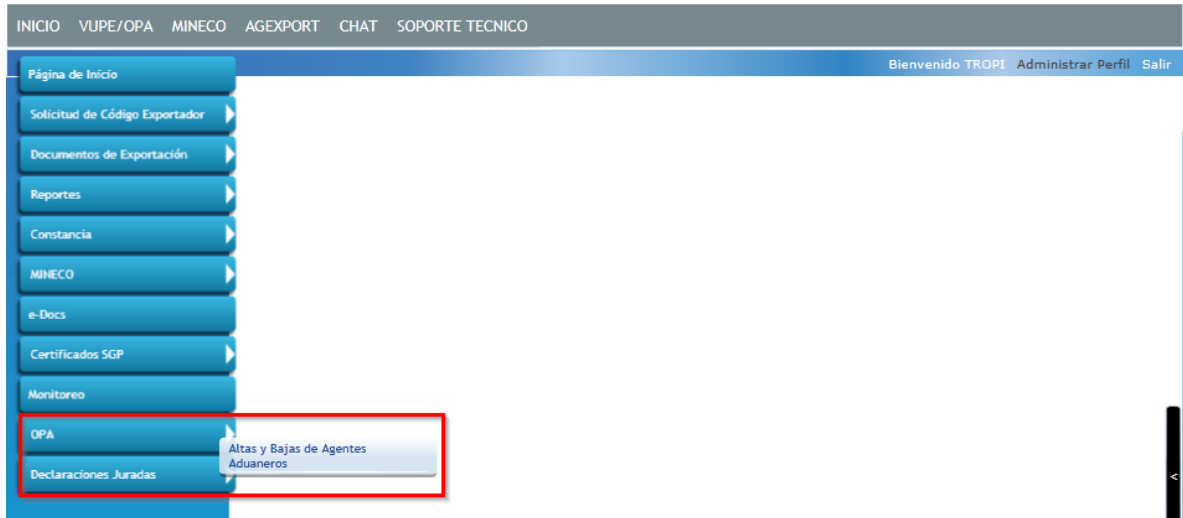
INICIO VUPE/OPA MINECO AGEXPORT CHAT SOPORTE TECNICO

Bienvenido TROPI Administrar Perfil Salir

Página de Inicio
Solicitud de Código Exportador
Documentos de Exportación
Reportes
Constancia
MINECO
e-Docs
Certificados SGP
Monitoreo
OPA
Declaraciones Juradas

Altas y Bajas de Agentes Aduaneros

<